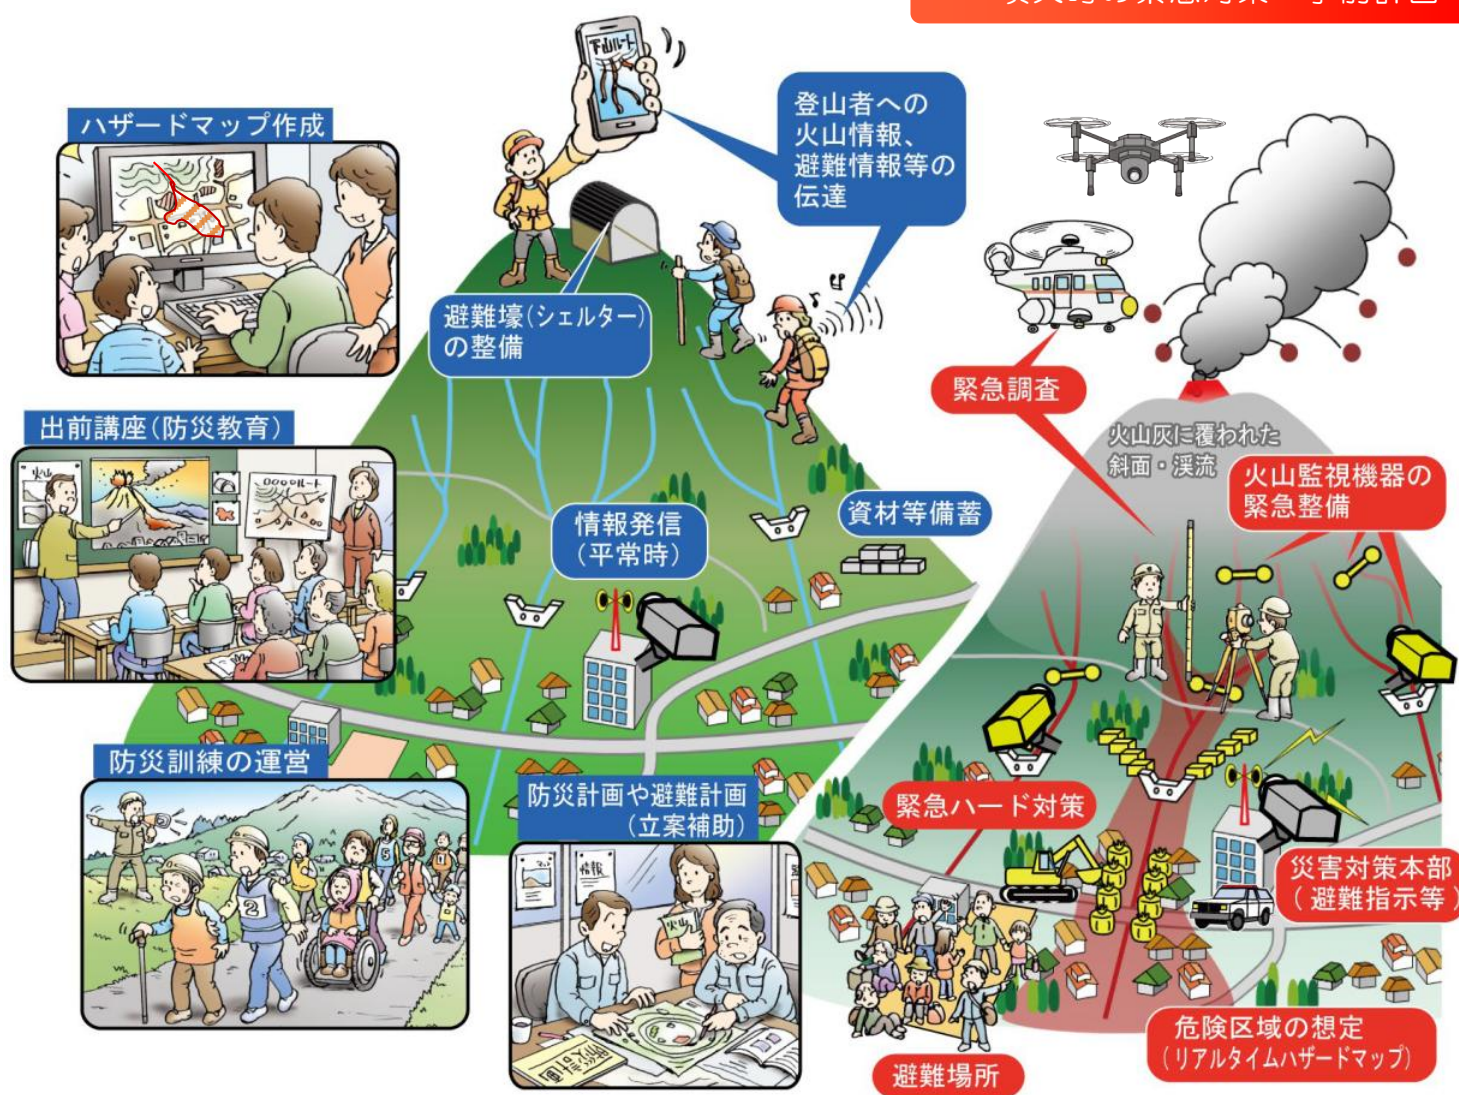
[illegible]

ハザードマップ作成

下山ルート

登山者への火山情報、避難情報等の伝達

避難壕(シェルター)の整備

出前講座(防災教育)

火山

○○○○ルート

緊急調査

火山灰に覆われた斜面・渓流

火山監視機器の緊急整備

情報発信(平常時)

資材等備蓄

防災訓練の運営

防災計画や避難計画(立案補助)

情報

緊急ハード対策

災害対策本部(避難指示等)

危険区域の想定(リアルタイムハザードマップ)

避難場所